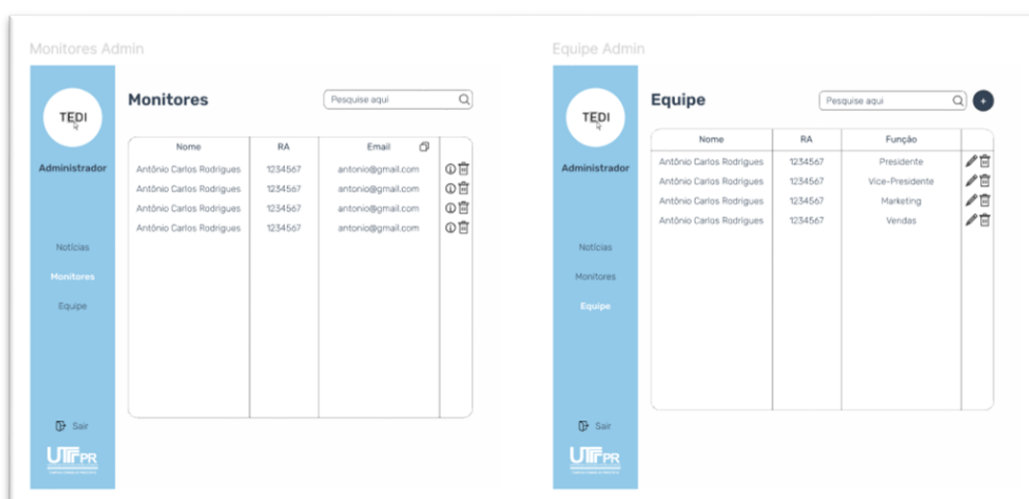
Monitores Admin

TEDI

Administrador

Notícias

Monitores

Equipe

Sair

UTFPR

Monitores

Pesquise aqui

| Nome | RA | Email | |
|---|---|---|---|
| Antônio Carlos Rodrigues | 1234567 | antonio@gmail.com | |
| Antônio Carlos Rodrigues | 1234567 | antonio@gmail.com | |
| Antônio Carlos Rodrigues | 1234567 | antonio@gmail.com | |
| Antônio Carlos Rodrigues | 1234567 | antonio@gmail.com | |

Equipe Admin

TEDI

Administrador

Notícias

Monitores

Equipe

Sair

UTFPR

Equipe

Pesquise aqui

+

| Nome | RA | Função | |
|---|---|---|---|
| Antônio Carlos Rodrigues | 1234567 | Presidente | |
| Antônio Carlos Rodrigues | 1234567 | Vice-Presidente | |
| Antônio Carlos Rodrigues | 1234567 | Marketing | |
| Antônio Carlos Rodrigues | 1234567 | Vendas | |